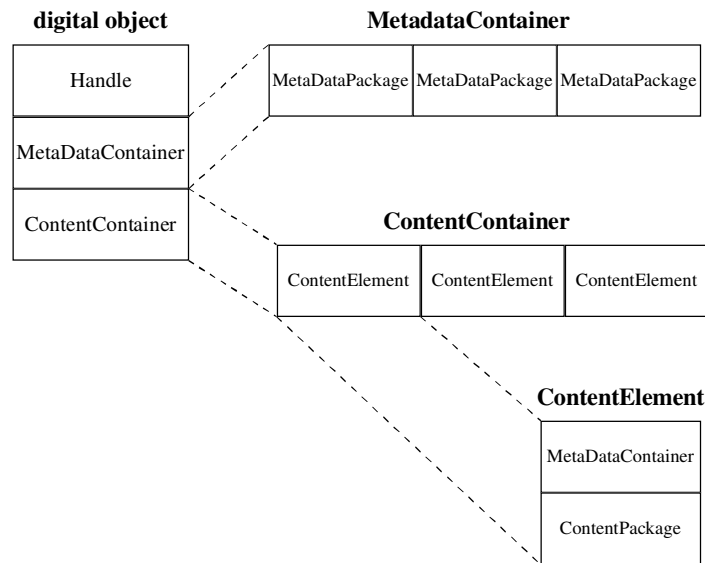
digital object

Handle

MetaDataContainer

ContentContainer

MetadataContainer

MetaDataPackage MetaDataPackage MetaDataPackage

ContentContainer

ContentElement ContentElement ContentElement

ContentElement

MetaDataContainer

ContentPackage